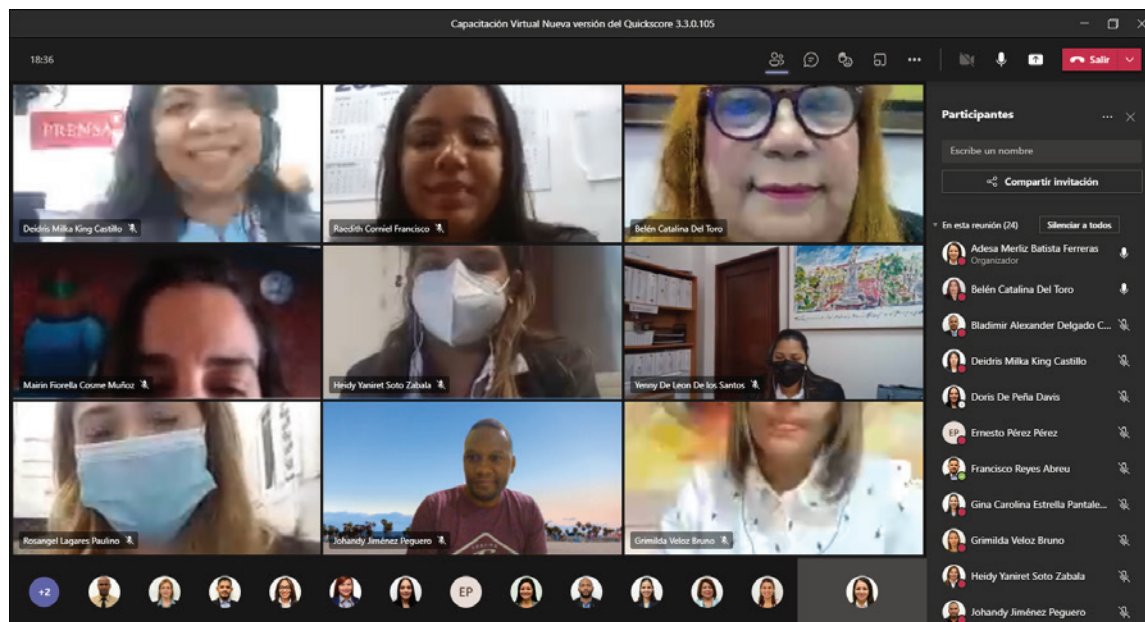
Capacitación Virtual Nueva versión del Quickscore 3.3.0.105

18:36

Salir

PRENSA

Deidris Milka King Castillo

Raedith Corniel Francisco

Belén Catalina Del Toro

Mairin Fiorella Coume Muñoz

Heidy Yaniret Soto Zabala

Yenny De Leon De los Santos

Rosangel Lagares Paulino

Johandy Jiménez Peguero

Grimilda Veloz Bruno

+2

EP

Participantes

Escribe un nombre

Compartir invitación

En esta reunión (24)

Silenciar a todos

Adesa Merliz Batista Ferreras
Organizador

Belén Catalina Del Toro

Bladimir Alexander Delgado C...

Deidris Milka King Castillo

Doris De Peña Davis

EP Ernesto Pérez Pérez

Francisco Reyes Abreu

Gina Carolina Estrella Pantale...

Grimilda Veloz Bruno

Heidy Yaniret Soto Zabala

Johandy Jiménez Peguero